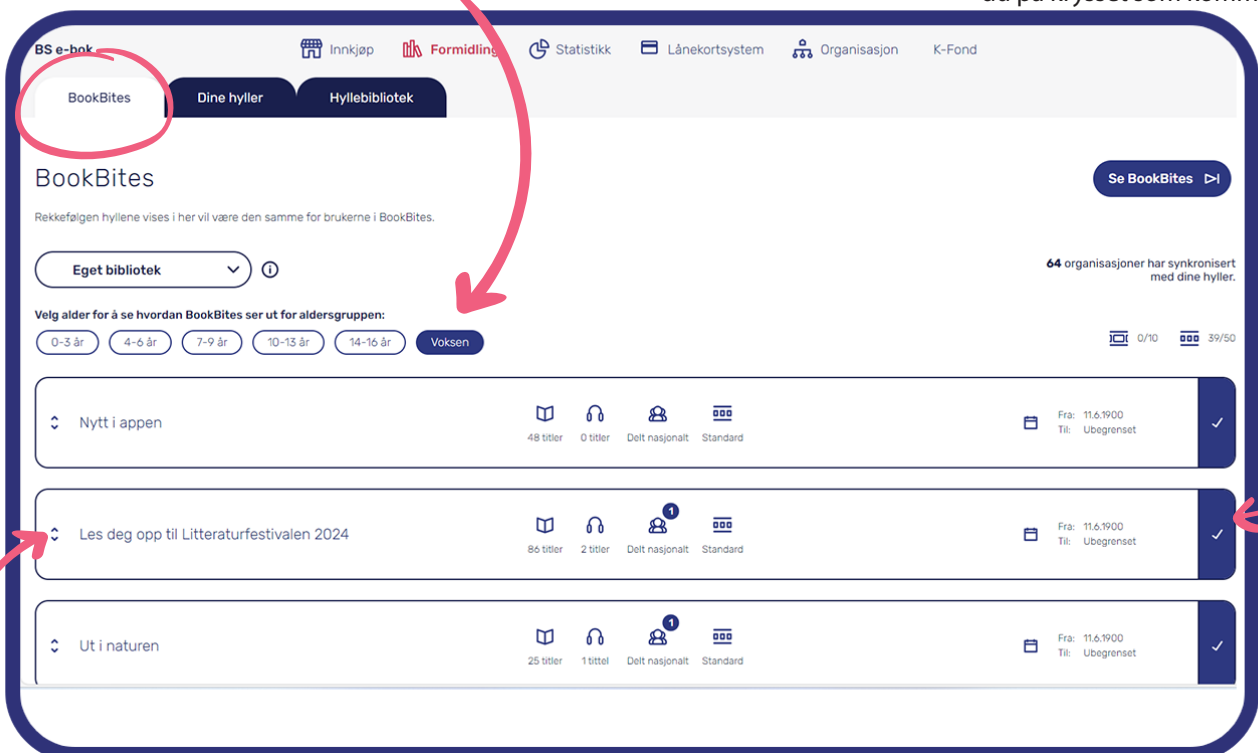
du på krysset som komm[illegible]

BS e-bok

Innkjøp Formidling Statistikk Lånekortsystem Organisasjon K-Fond

BookBites Dine hyller Hyllebibliotek

BookBites

Se BookBites

Rekkefølgen hyllene vises i her vil være den samme for brukerne i BookBites.

Eget bibliotek

**64** organisasjoner har synkronisert med dine hyller.

Velg alder for å se hvordan BookBites ser ut for aldersgruppen:

0-3 år 4-6 år 7-9 år 10-13 år 14-16 år Voksen

0/10 39/50

Nytt i appen
48 titler 0 titler Delt nasjonalt Standard
Fra: 11.6.1900
Til: Ubegrenset

Les deg opp til Litteraturfestivalen 2024
86 titler 2 titler 1 Delt nasjonalt Standard
Fra: 11.6.1900
Til: Ubegrenset

Ut i naturen
25 titler 1 tittel 1 Delt nasjonalt Standard
Fra: 11.6.1900
Til: Ubegrenset